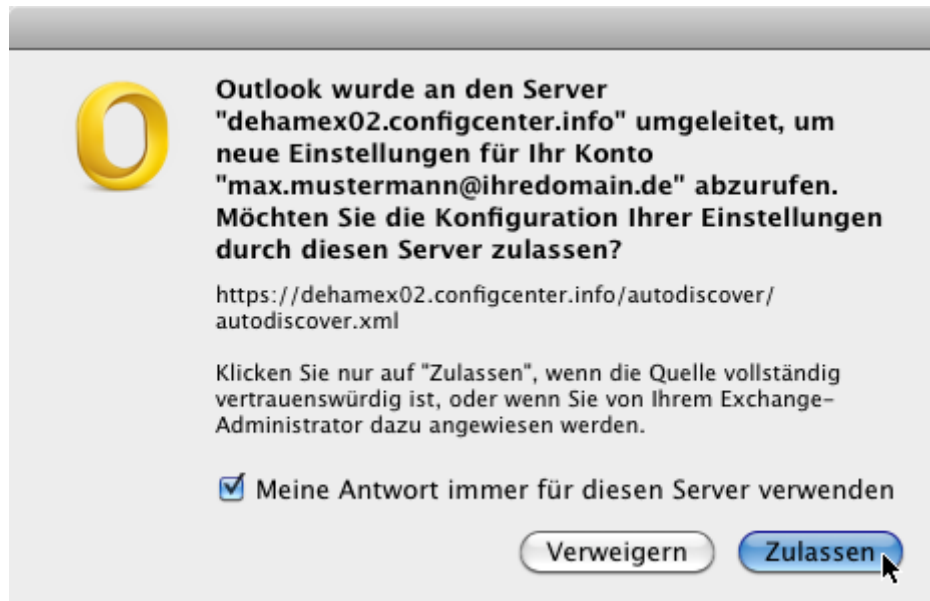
Outlook wurde an den Server "dehamex02.configcenter.info" umgeleitet, um neue Einstellungen für Ihr Konto "max.mustermann@ihredomain.de" abzurufen. Möchten Sie die Konfiguration Ihrer Einstellungen durch diesen Server zulassen?

https://dehamex02.configcenter.info/autodiscover/autodiscover.xml

Klicken Sie nur auf "Zulassen", wenn die Quelle vollständig vertrauenswürdig ist, oder wenn Sie von Ihrem Exchange-Administrator dazu angewiesen werden.

Meine Antwort immer für diesen Server verwenden

Verweigern

Zulassen